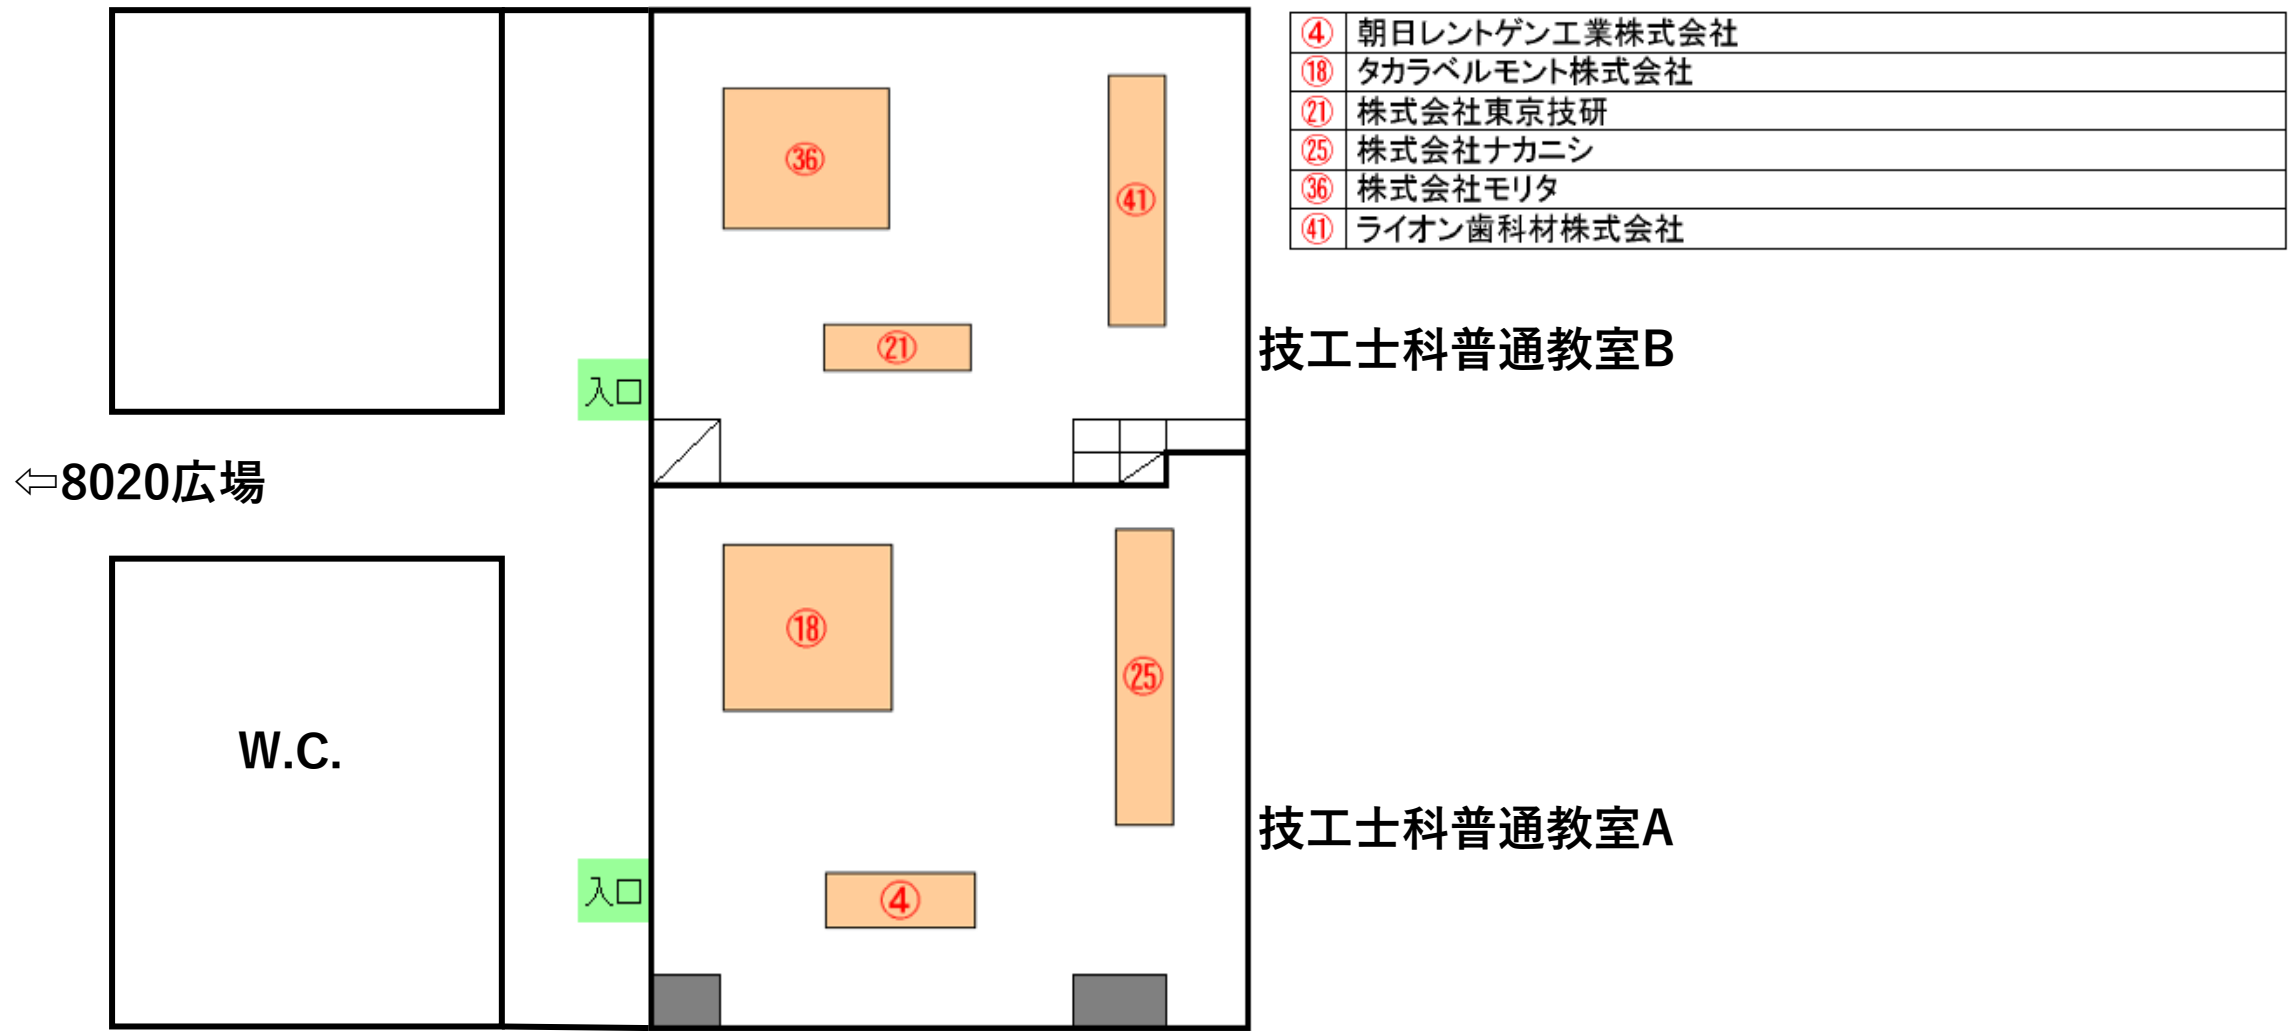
| ④ | 朝日レントゲン工業株式会社 |
|---|---|
| ⑱ | タカラベルモント株式会社 |
| ㉑ | 株式会社東京技研 |
| ㉕ | 株式会社ナカニシ |
| ㊱ | 株式会社モリタ |
| ㊶ | ライオン歯科材株式会社 |

㊱

㊶

㉑

入口

技工士科普通教室B

⇦8020広場

⑱

㉕

W.C.

技工士科普通教室A

入口

④